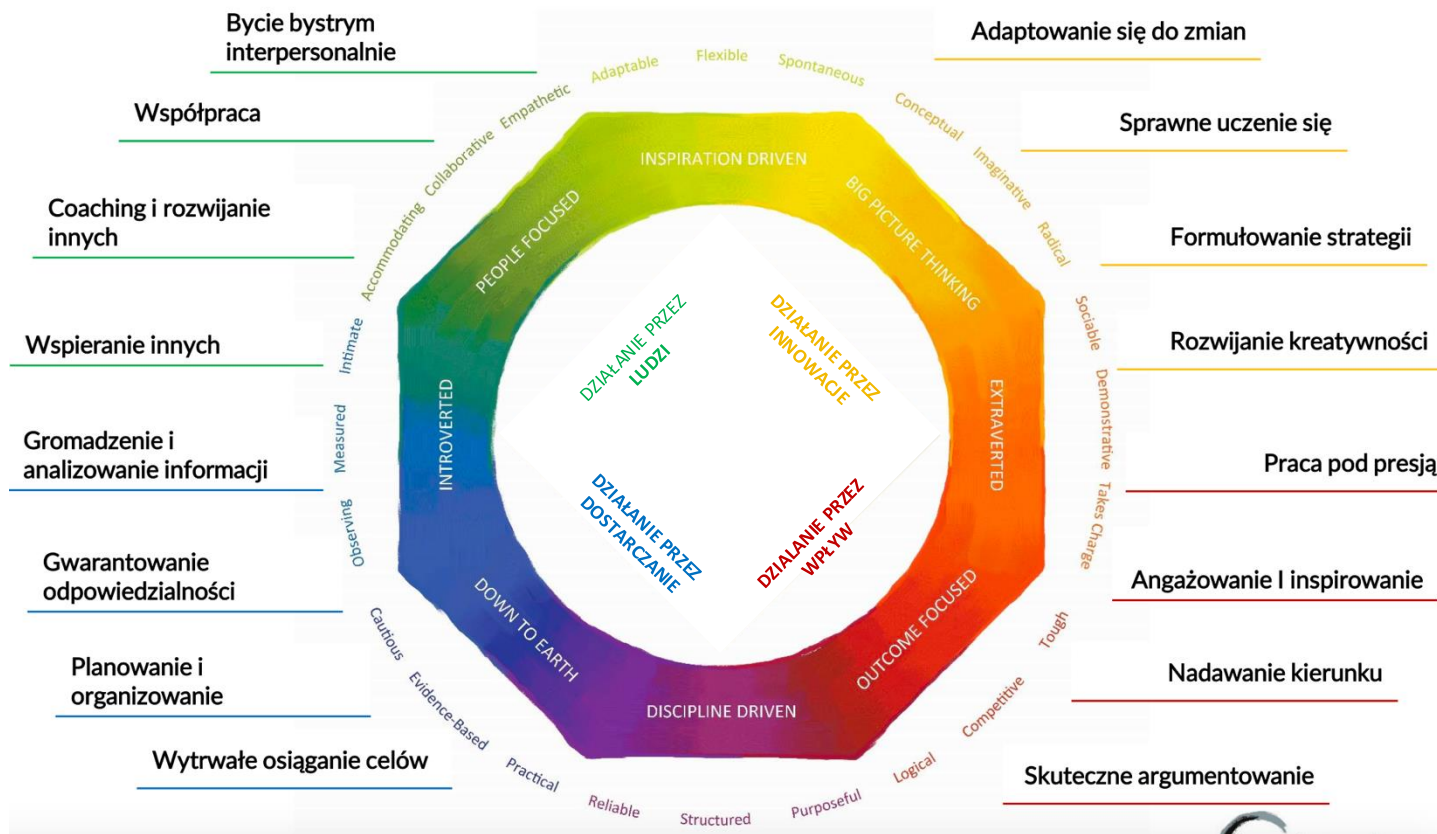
Bycie bystrym interpersonalnie

Współpraca

Coaching i rozwijanie innych

Wspieranie innych

Gromadzenie i analizowanie informacji

Gwarantowanie odpowiedzialności

Planowanie i organizowanie

Wytrwałe osiąganie celów

Adaptowanie się do zmian

Sprawne uczenie się

Formułowanie strategii

Rozwijanie kreatywności

Praca pod presją

Angażowanie I inspirowanie

Nadawanie kierunku

Skuteczne argumentowanie

Adaptable Flexible Spontaneous Conceptual Imaginative Radical Sociable Demonstrative Takes Charge Tough Competitive Logical Purposeful Structured Reliable Practical Evidence-Based Cautious Observing Measured Intimate Accommodating Collaborative Empathetic

INSPIRATION DRIVEN
BIG PICTURE THINKING
EXTRAVERTED
OUTCOME FOCUSED
DISCIPLINE DRIVEN
DOWN TO EARTH
INTROVERTED
PEOPLE FOCUSED

DZIAŁANIE PRZEZ LUDZI

DZIAŁANIE PRZEZ INNOWACJE

DZIAŁANIE PRZEZ DOSTARCZANIE

DZIALANIE PRZEZ WPŁYW